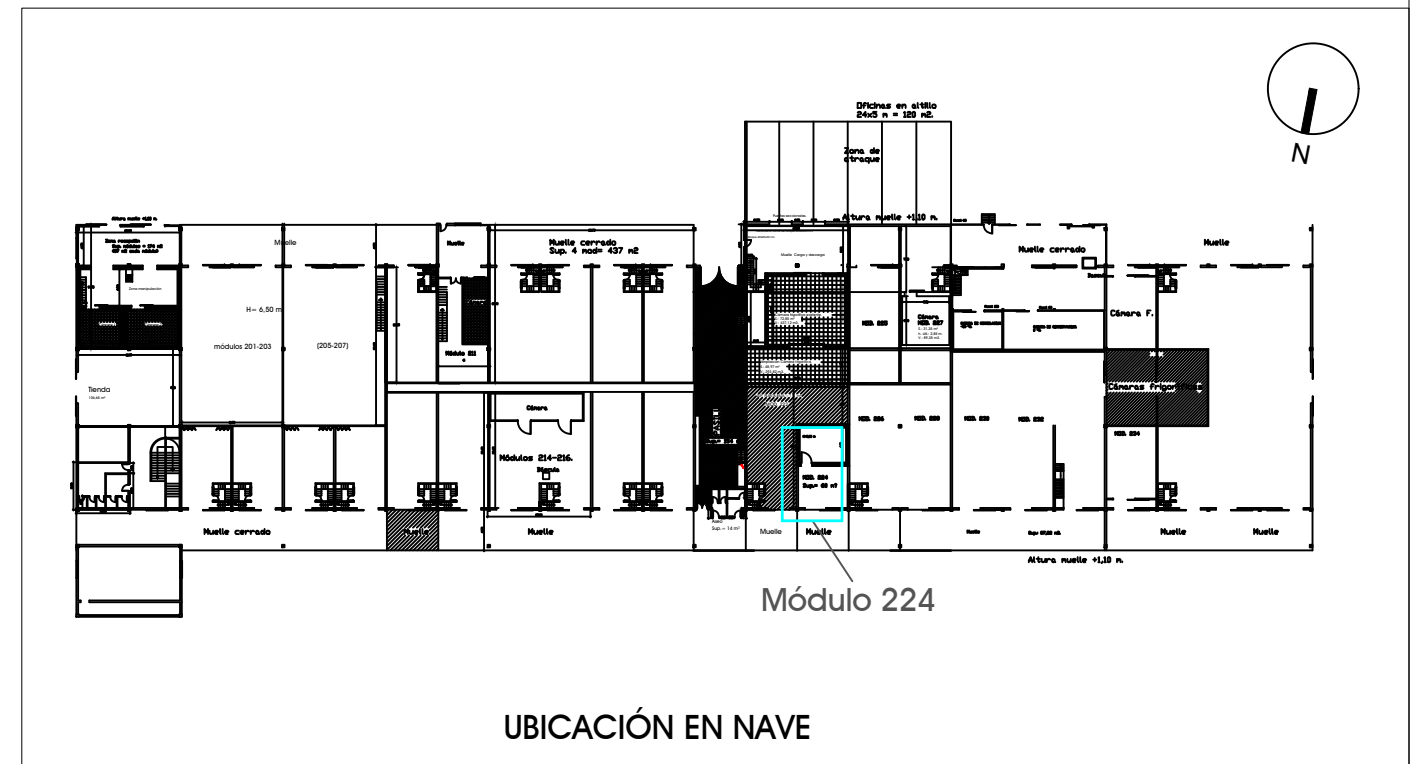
N

Oficinas en altillo
24x5 m = 120 m2.

Zona de atraque

Altura muelle +1,10 m.

Altura muelle +1,10 m.

Muelle

Muelle cerrado
Sup. 4 mod= 437 m2

Muelle

Muelle Carga y descarga

Muelle cerrado

Muelle

H= 6,50 m

módulos 201-203

(205-207)

Módulo 211

Cámara F.

Cámaras frigoríficas

Tienda

Cámara

Módulos 214-216.

MOD. 224
Sup.= 60 m2

Muelle cerrado

Muelle

Aseo

Muelle

Muelle

Muelle

Muelle

Muelle

Muelle

Módulo 224

UBICACIÓN EN NAVE